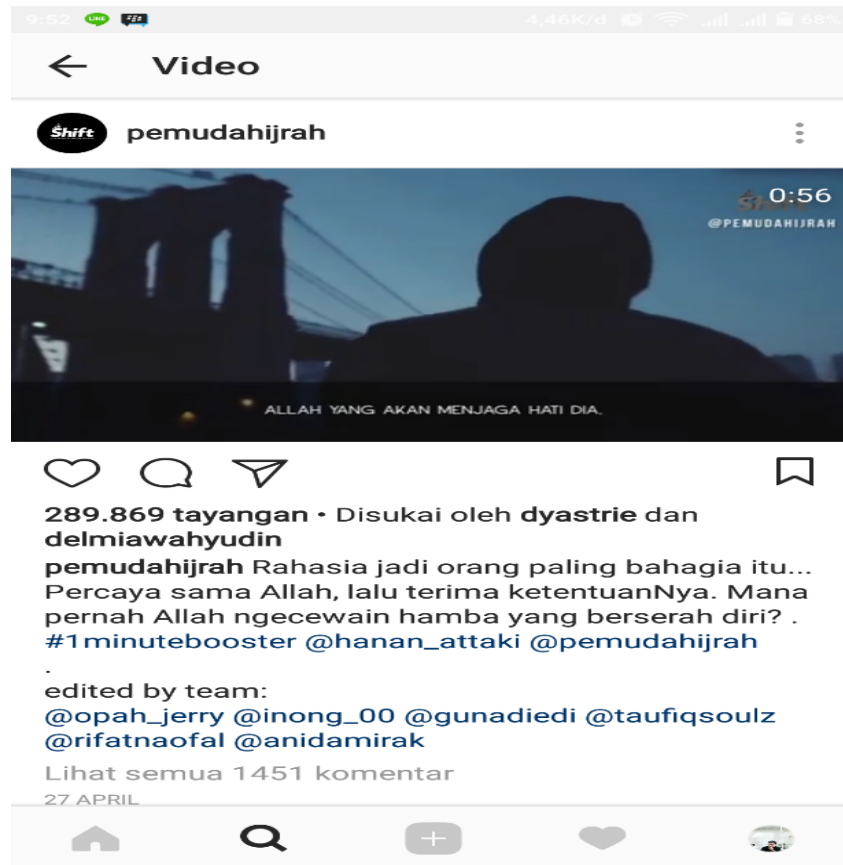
9:52 LINE BBM 4,46K/d 68%

Video

Shift pemudahijrah

0:56
@PEMUDAHIJRAH

ALLAH YANG AKAN MENJAGA HATI DIA.

289.869 tayangan • Disukai oleh dyastrie dan delmiawahyudin

pemudahijrah Rahasia jadi orang paling bahagia itu... Percaya sama Allah, lalu terima ketentuanNya. Mana pernah Allah ngecewain hamba yang berserah diri? . #1minutebooster @hanan_attaki @pemudahijrah
.
edited by team:
@opah_jerry @inong_00 @gunadiedi @taufiqsoulz @rifatnaofal @anidamirak

Lihat semua 1451 komentar

27 APRIL